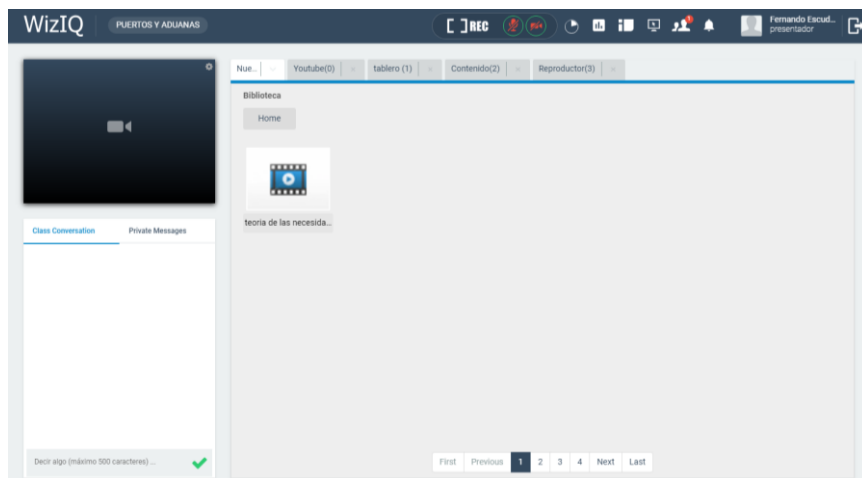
WizIQ PUERTOS Y ADUANAS

[ ]REC

Fernando Escud...
presentador

Nue... Youtube(0) × tablero (1) × Contenido(2) × Reproductor(3) ×

Biblioteca

Home

teoria de las necesida...

Class Conversation Private Messages

Decir algo (máximo 500 caracteres) ...

First Previous 1 2 3 4 Next Last